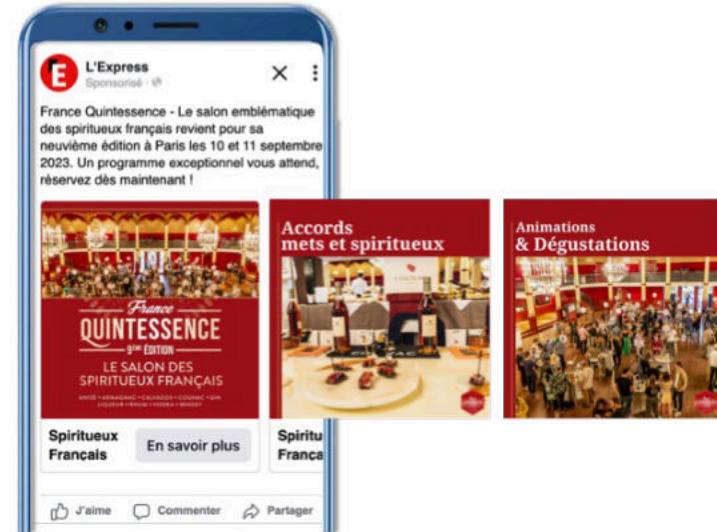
L'Express
Sponsorisé ·

France Quintessence - Le salon emblématique des spiritueux français revient pour sa neuvième édition à Paris les 10 et 11 septembre 2023. Un programme exceptionnel vous attend, réservez dès maintenant !

France
QUINTESSENCE
9ème ÉDITION
LE SALON DES SPIRITUEUX FRANÇAIS
ANISÉ • ARMAGNAC • CALVADOS • COGNAC • GIN LIQUEUR • RHUM • VODKA • WHISKY

Spiritueux Français
En savoir plus

Accords mets et spiritueux

Spiritu
Franç

Animations & Dégustations

J'aime
Commenter
Partager